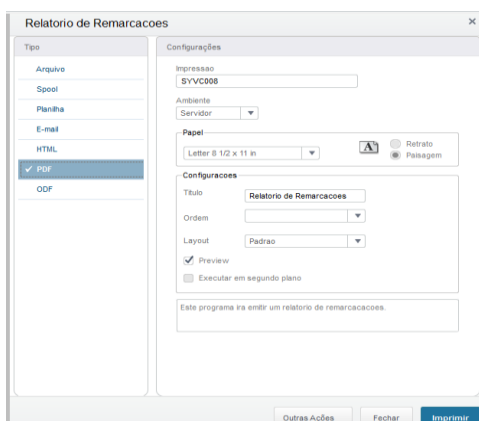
Relatorio de Remarcacoes

×

Tipo

Arquivo

Spool

Planilha

E-mail

HTML

✓ PDF

ODF

Configurações

Impressao

SYVC008

Ambiente

Servidor

Papel

Letter 8 1/2 x 11 in

Retrato

Paisagem

Configuracoes

Titulo

Relatorio de Remarcacoes

Ordem

Layout

Padrao

Preview

Executar em segundo plano

Este programa ira emitir um relatorio de remarcacaoes.

Outras Ações

Fechar

Imprimir